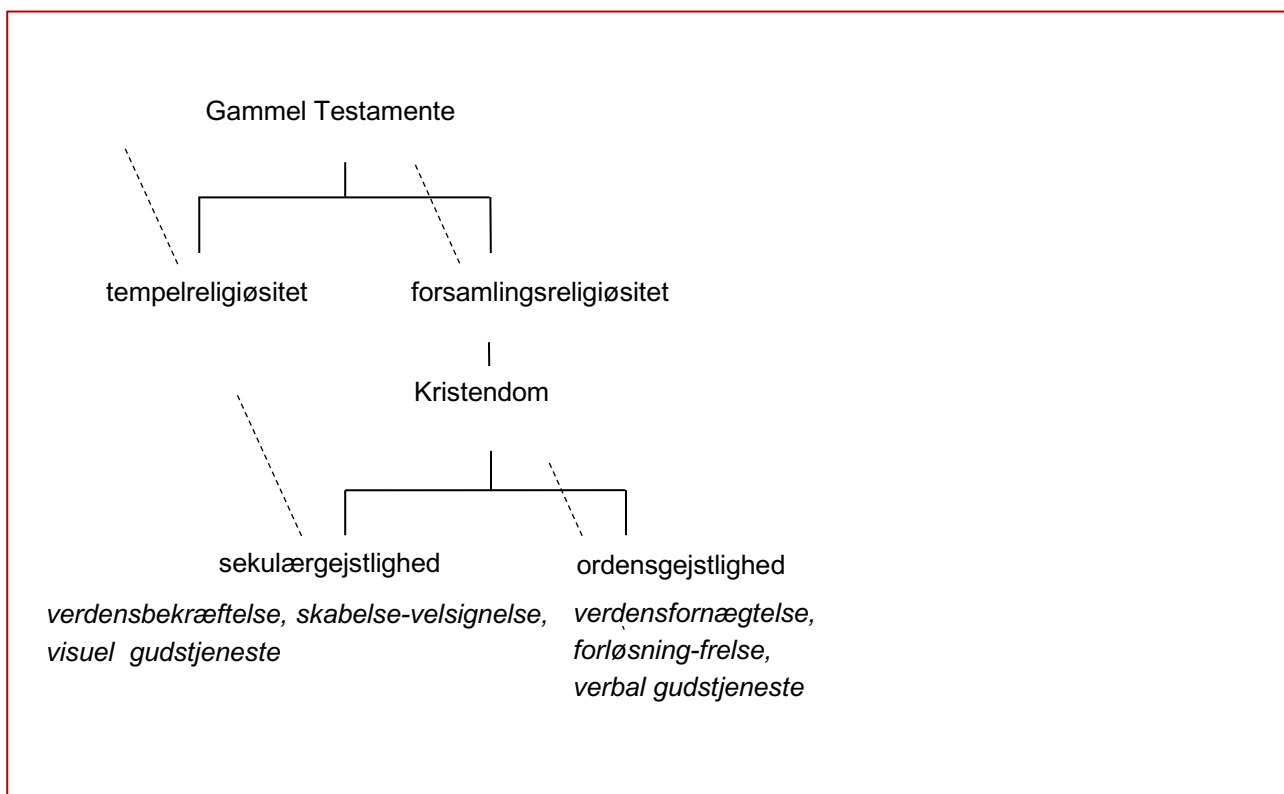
Gammel Testamente

tempelreligiøsitet

forsamlingsreligiøsitet

Kristendom

sekulærgejstlighed

*verdensbekræftelse, skabelse-velsignelse, visuel gudstjeneste*

ordensgejstlighed

*verdensfornægtelse, forløsning-frelse, verbal gudstjeneste*